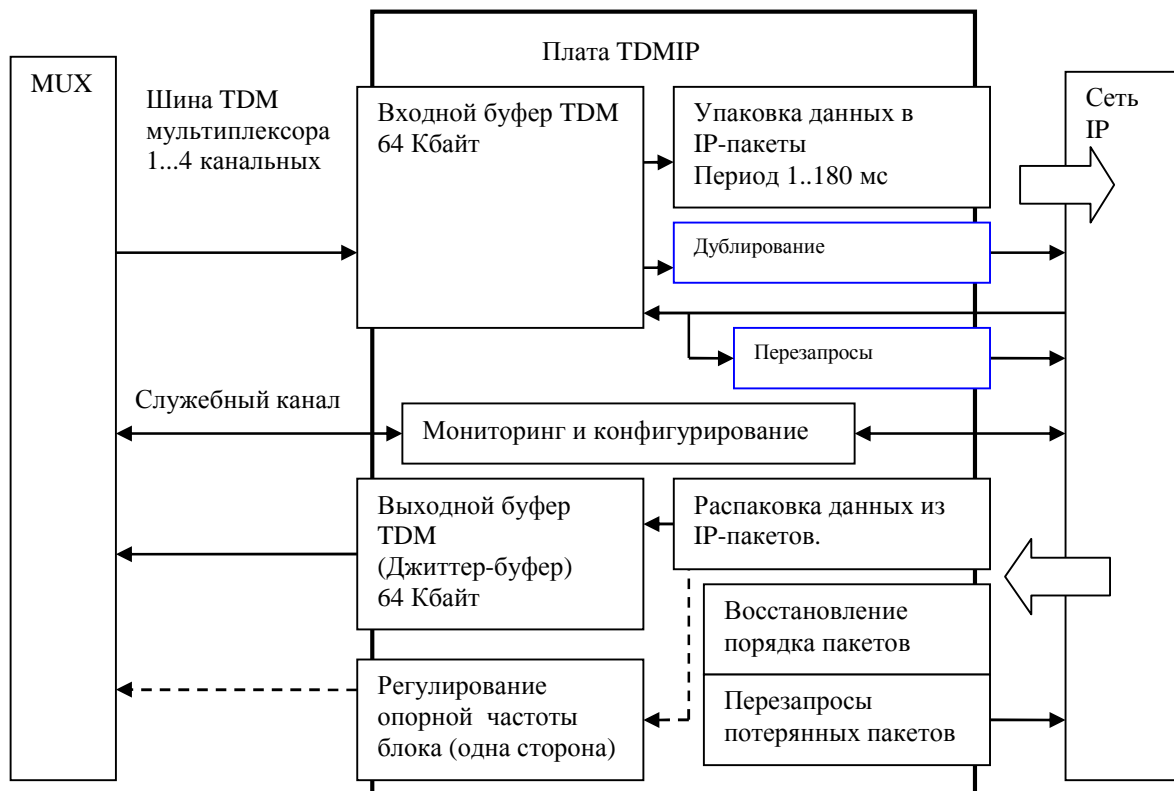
Плата TDMIP

MUX

Шина TDM мультиплексора 1...4 канальных

Входной буфер TDM 64 Кбайт

Упаковка данных в IP-пакеты Период 1..180 мс

Сеть IP

Дублирование

Перезапросы

Служебный канал

Мониторинг и конфигурирование

Выходной буфер TDM (Джиттер-буфер) 64 Кбайт

Распаковка данных из IP-пакетов.

Восстановление порядка пакетов

Регулирование опорной частоты блока (одна сторона)

Перезапросы потерянных пакетов